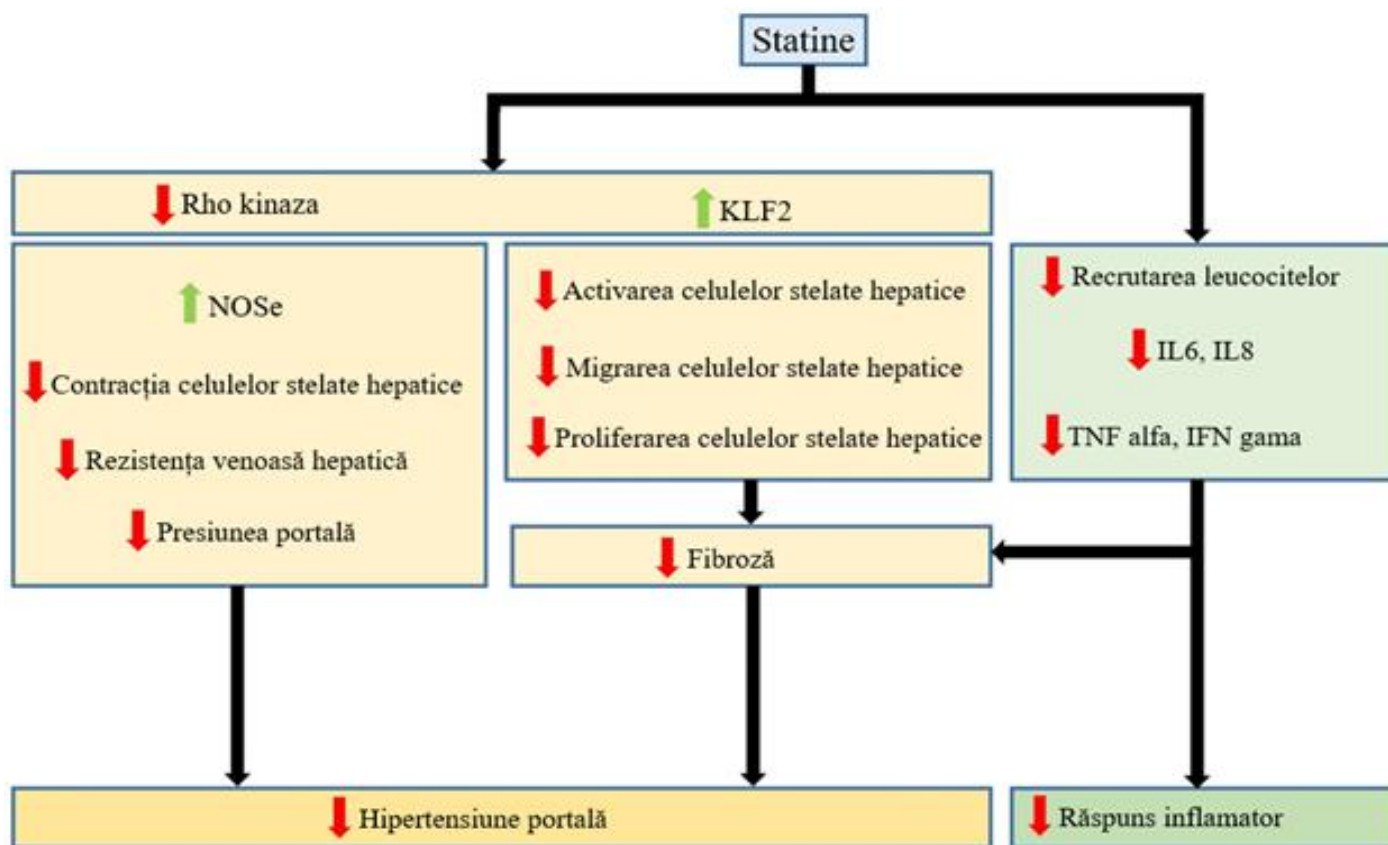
Statine

↓ Rho kinaza ↑ KLF2

↑ NOSe

↓ Contracția celulelor stelate hepatice

↓ Rezistența venoasă hepatică

↓ Presiunea portală

↓ Activarea celulelor stelate hepatice

↓ Migrarea celulelor stelate hepatice

↓ Proliferarea celulelor stelate hepatice

↓ Recrutarea leucocitelor

↓ IL6, IL8

↓ TNF alfa, IFN gama

↓ Fibroză

↓ Hipertensiune portală

↓ Răspuns inflamator